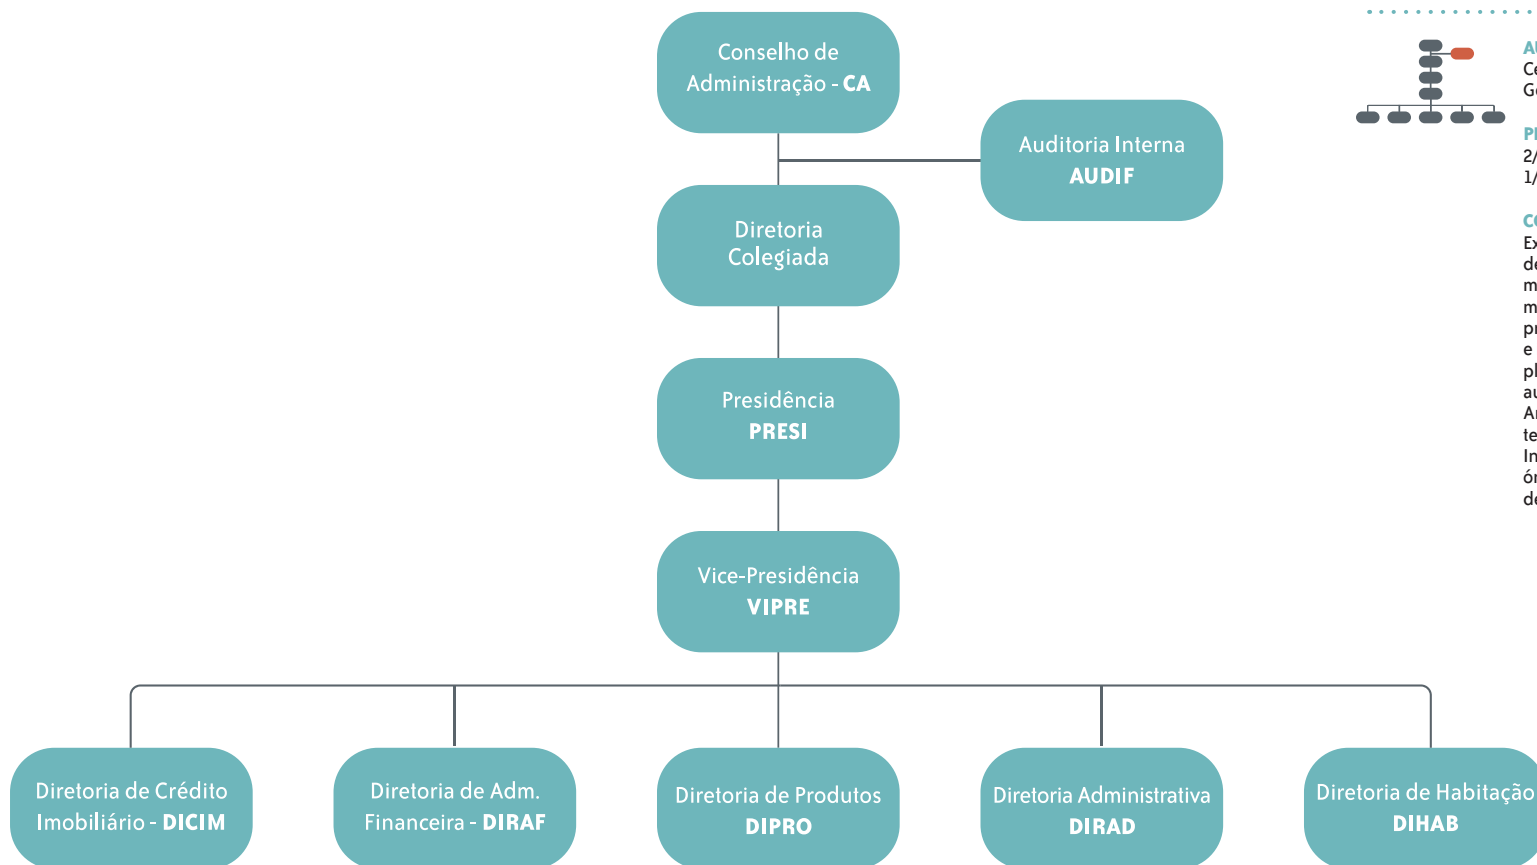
Conselho de Administração - **CA**

Auditoria Interna
**AUDIF**

Diretoria Colegiada

Presidência
**PRESI**

Vice-Presidência
**VIPRE**

Diretoria de Crédito Imobiliário - **DICIM**

Diretoria de Adm. Financeira - **DIRAF**

Diretoria de Produtos
**DIPRO**

Diretoria Administrativa
**DIRAD**

Diretoria de Habitação
**DIHAB**

AU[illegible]
Ce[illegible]
Ge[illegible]

P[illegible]
2/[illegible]
1/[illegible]

C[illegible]
Ex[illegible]
de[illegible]
m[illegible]
m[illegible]
pr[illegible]
e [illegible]
pl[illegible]
au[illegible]
Ar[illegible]
te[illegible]
In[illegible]
ór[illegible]
de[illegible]